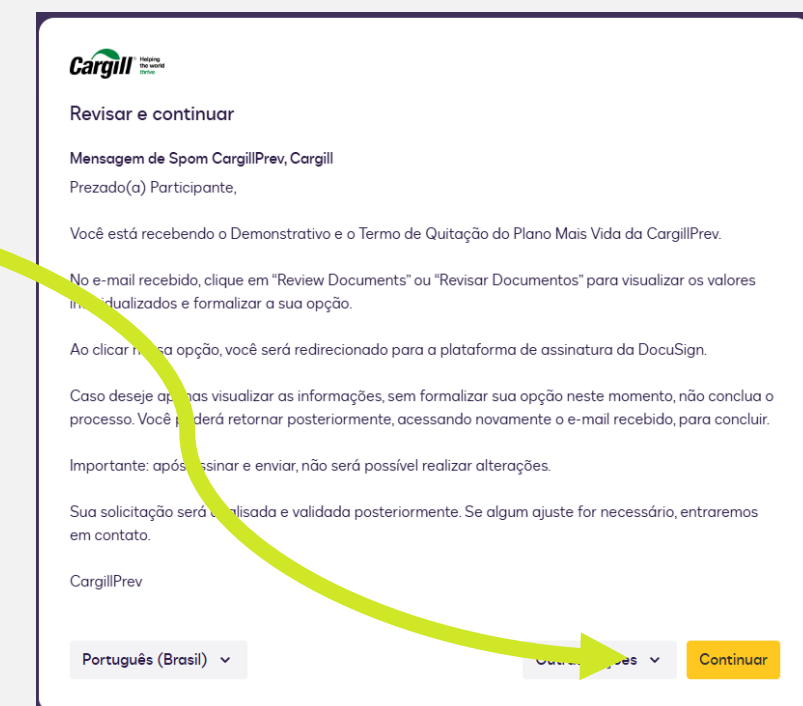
Cargill Helping the world thrive

Revisar e continuar

Mensagem de Spom CargillPrev, Cargill

Prezado(a) Participante,

Você está recebendo o Demonstrativo e o Termo de Quitação do Plano Mais Vida da CargillPrev.

No e-mail recebido, clique em "Review Documents" ou "Revisar Documentos" para visualizar os valores in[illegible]dualizados e formalizar a sua opção.

Ao clicar n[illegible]sa opção, você será redirecionado para a plataforma de assinatura da DocuSign.

Caso deseje ap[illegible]nas visualizar as informações, sem formalizar sua opção neste momento, não conclua o processo. Você p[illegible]derá retornar posteriormente, acessando novamente o e-mail recebido, para concluir.

Importante: após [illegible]ssinar e enviar, não será possível realizar alterações.

Sua solicitação será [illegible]alisada e validada posteriormente. Se algum ajuste for necessário, entraremos em contato.

CargillPrev

Português (Brasil)

Outra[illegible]ões

Continuar